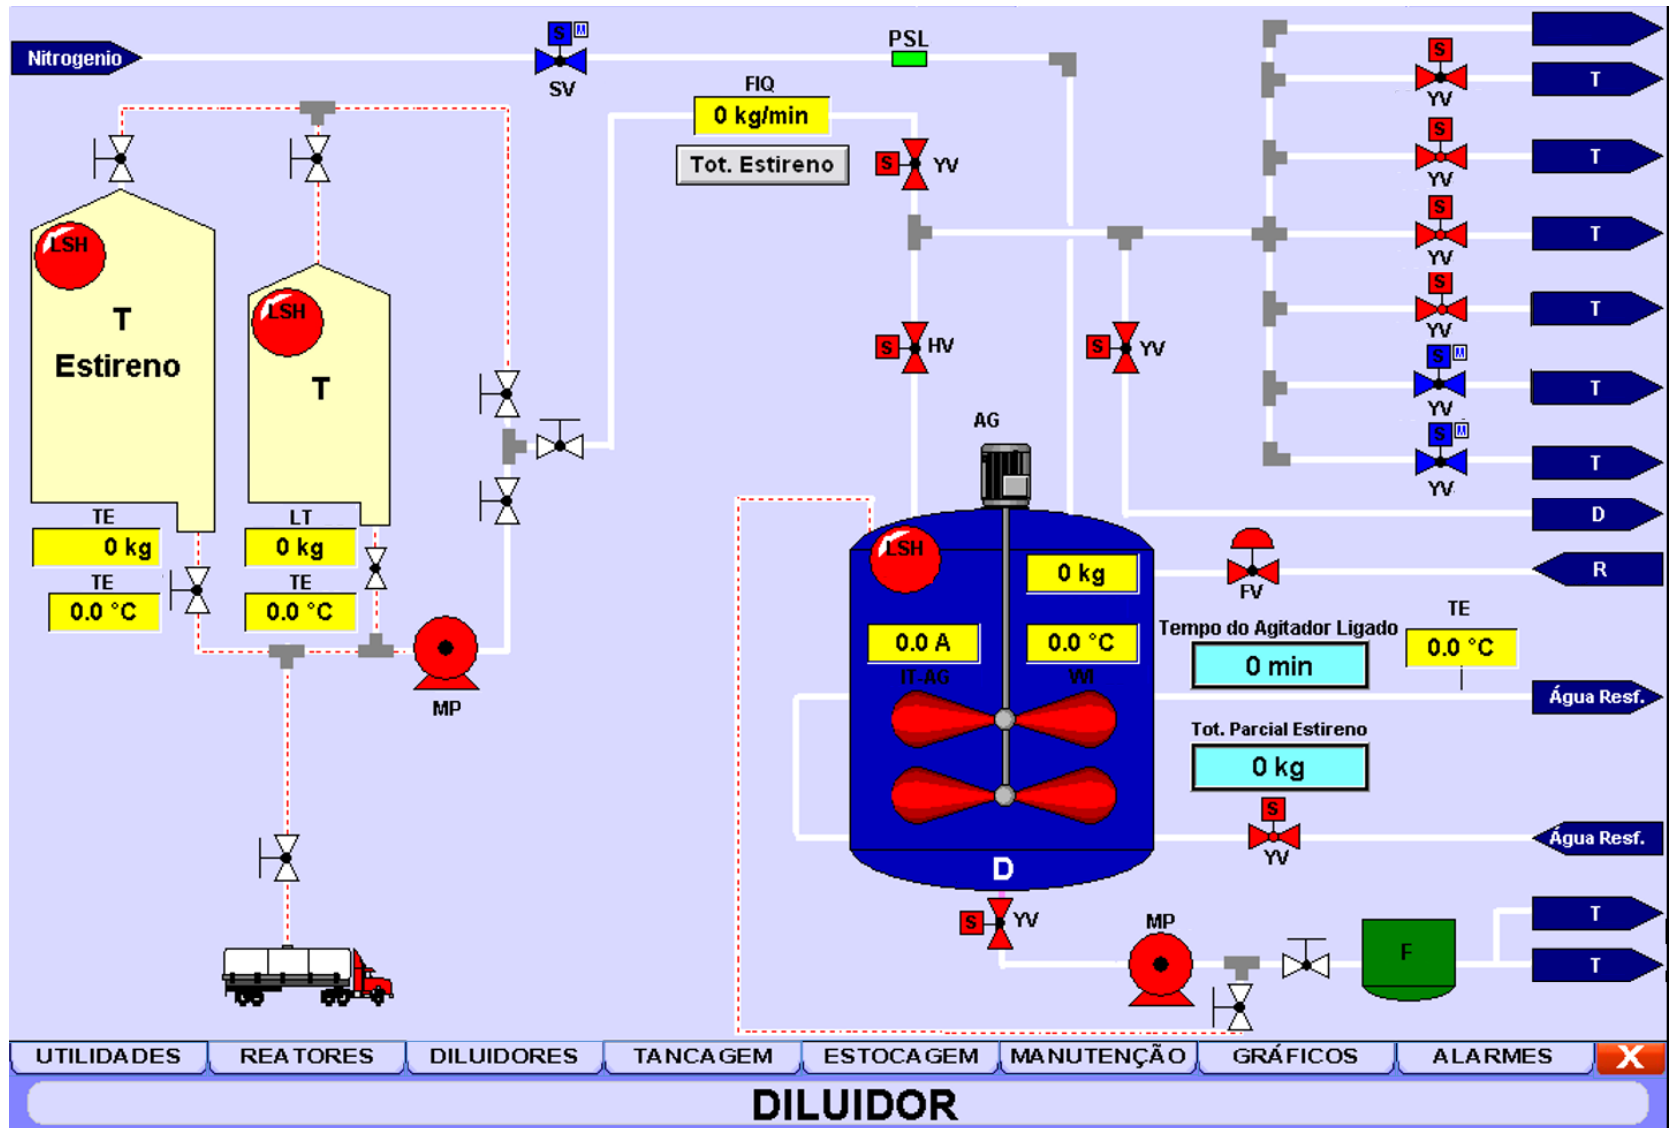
Nitrogenio

S M
SV

PSL

FIQ
0 kg/min
Tot. Estireno

S YV

S HV

S YV

S YV
T

S YV
T

S YV
T

S YV
T

S M YV
T

S M YV
T

D

R

LSH
T
Estireno

LSH
T

TE
0 kg
TE
0.0 °C

LT
0 kg
TE
0.0 °C

MP

AG

LSH
0 kg
0.0 A
IT-AG
0.0 °C
WI
D

FV

Tempo do Agitador Ligado
0 min

TE
0.0 °C

Água Resf.

Tot. Parcial Estireno
0 kg

S YV

Água Resf.

S YV

MP

F

T

T

UTILIDADES
REATORES
DILUIDORES
TANCAGEM
ESTOCAGEM
MANUTENÇÃO
GRÁFICOS
ALARMES
X

DILUIDOR